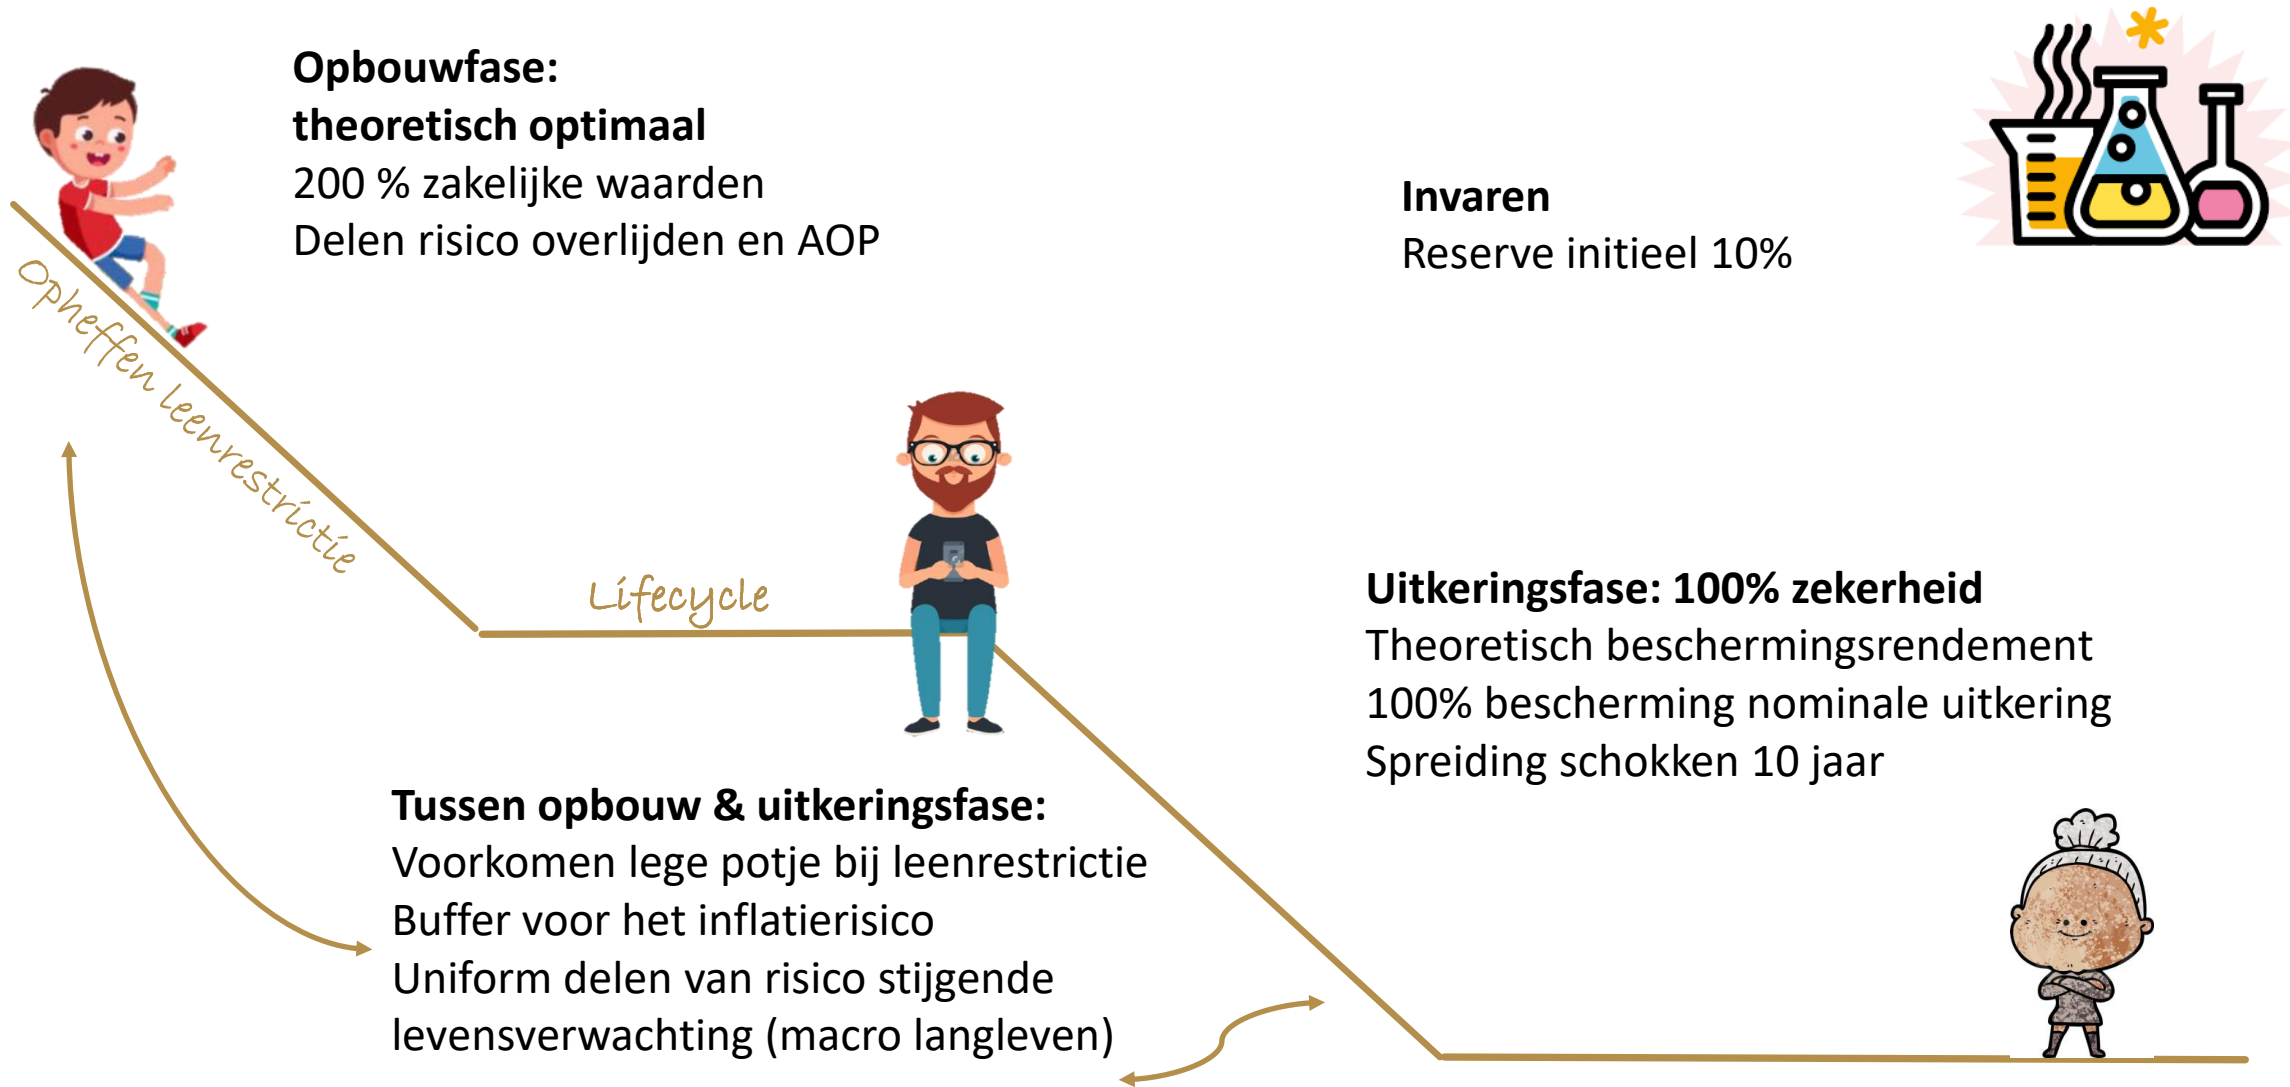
**Opbouwfase:**
**theoretisch optimaal**
200 % zakelijke waarden
Delen risico overlijden en AOP

Opheffen leenrestrictie

Lifecycle

**Invaren**
Reserve initieel 10%

**Uitkeringsfase: 100% zekerheid**
Theoretisch beschermingsrendement
100% bescherming nominale uitkering
Spreiding schokken 10 jaar

**Tussen opbouw & uitkeringsfase:**
Voorkomen lege potje bij leenrestrictie
Buffer voor het inflatierisico
Uniform delen van risico stijgende levensverwachting (macro langleven)